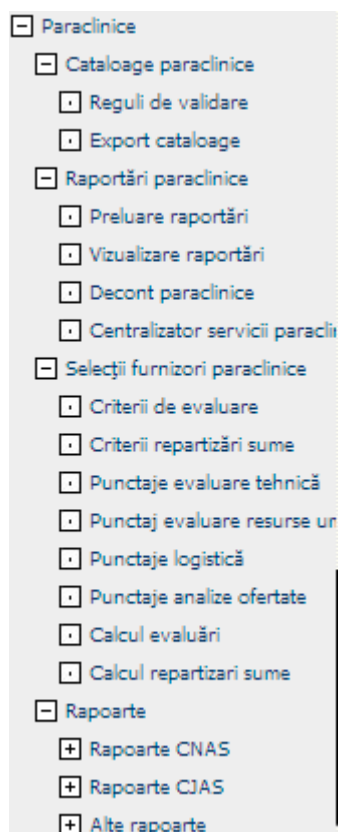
Paraclinice
Cataloage paraclinice
Reguli de validare
Export cataloage
Raportări paraclinice
Preluare raportări
Vizualizare raportări
Decont paraclinice
Centralizator servicii paracli
Selecţii furnizori paraclinice
Criterii de evaluare
Criterii repartizări sume
Punctaje evaluare tehnică
Punctaj evaluare resurse ur
Punctaje logistică
Punctaje analize ofertate
Calcul evaluări
Calcul repartizari sume
Rapoarte
Rapoarte CNAS
Rapoarte CJAS
Alte rapoarte